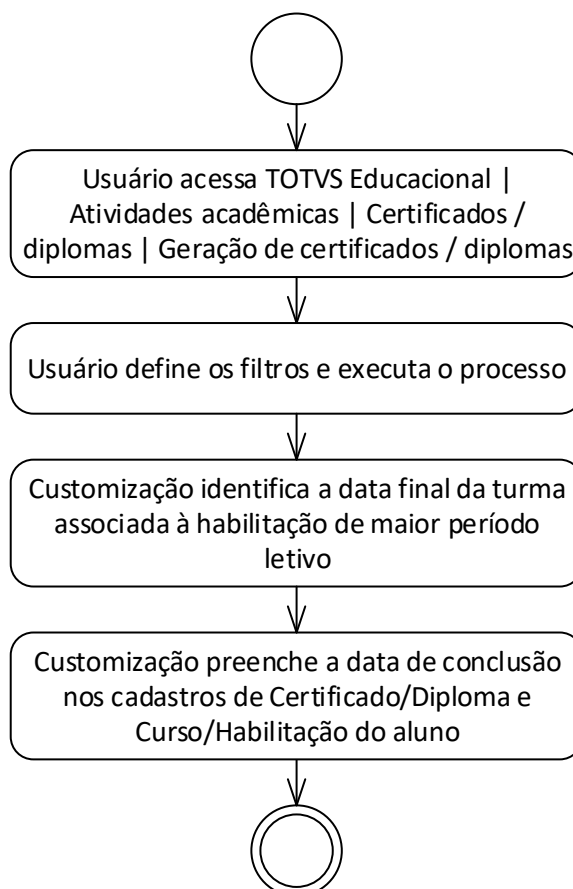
Usuário acessa TOTVS Educacional | Atividades acadêmicas | Certificados / diplomas | Geração de certificados / diplomas

Usuário define os filtros e executa o processo

Customização identifica a data final da turma associada à habilitação de maior período letivo

Customização preenche a data de conclusão nos cadastros de Certificado/Diploma e Curso/Habilitação do aluno